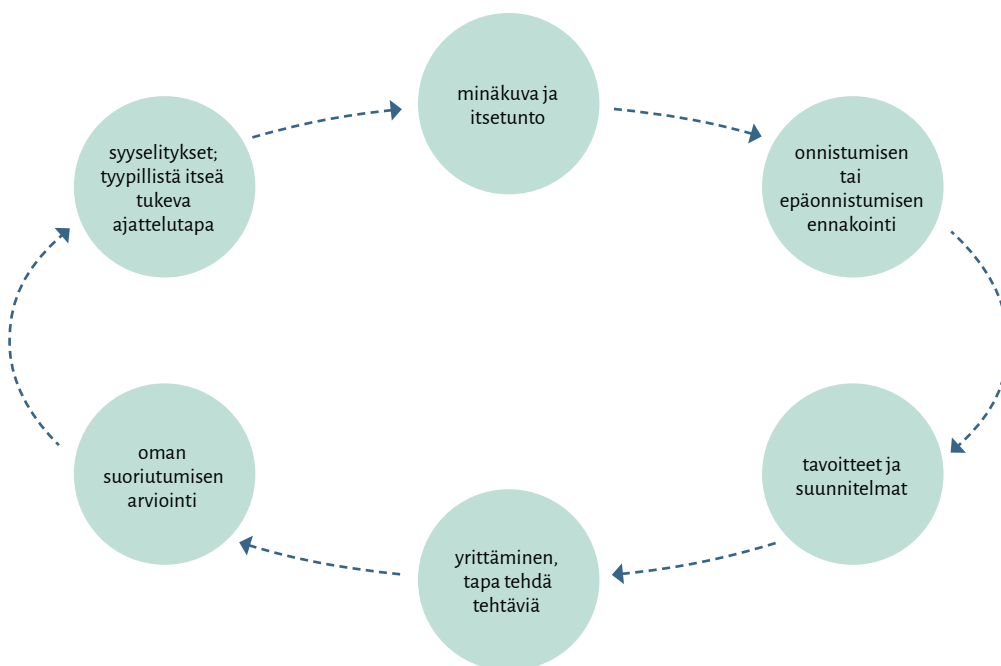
minäkuva ja itsetunto

onnistumisen tai epäonnistumisen ennakointi

tavoitteet ja suunnitelmat

yrittäminen, tapa tehdä tehtäviä

oman suoriutumisen arviointi

syyselitykset; tyypillistä itseä tukeva ajattelutapa